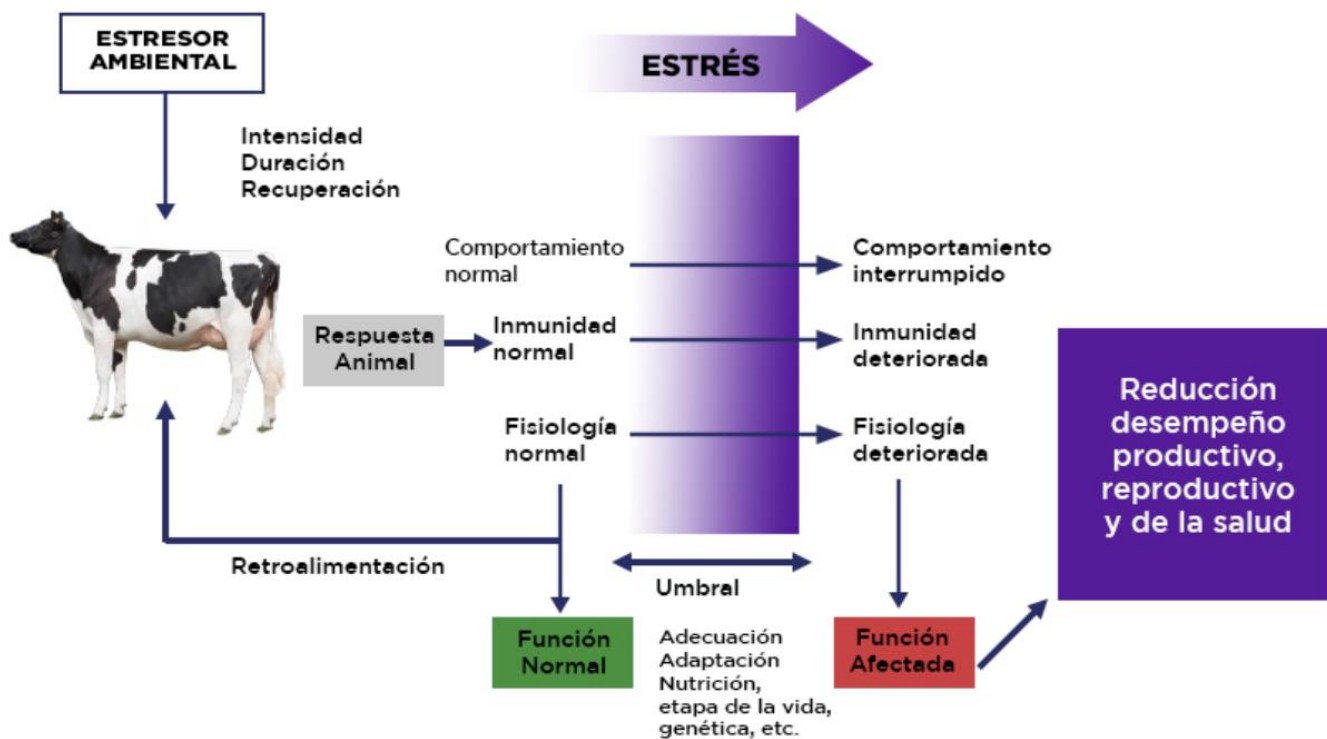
ESTRESOR AMBIENTAL

ESTRÉS

Intensidad
Duración
Recuperación

Comportamiento normal

Comportamiento interrumpido

Respuesta Animal

Inmunidad normal

Inmunidad deteriorada

Reducción desempeño productivo, reproductivo y de la salud

Fisiología normal

Fisiología deteriorada

Retroalimentación

Umbral

Función Normal

Adecuación
Adaptación
Nutrición,
etapa de la vida,
genética, etc.

Función Afectada